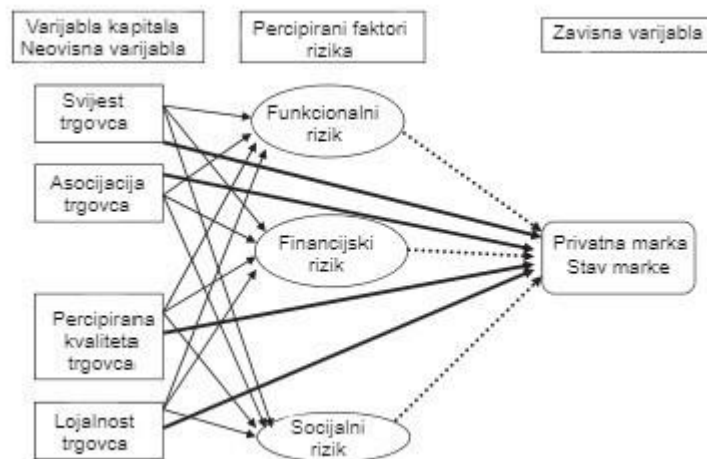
Varijabla kapitala
Neovisna varijabla

Percipirani faktori rizika

Zavisna varijabla

Svijest trgovca

Asocijacija trgovca

Percipirana kvaliteta trgovca

Lojalnost trgovca

Funkcionalni rizik

Financijski rizik

Socijalni rizik

Privatna marka
Stav marke